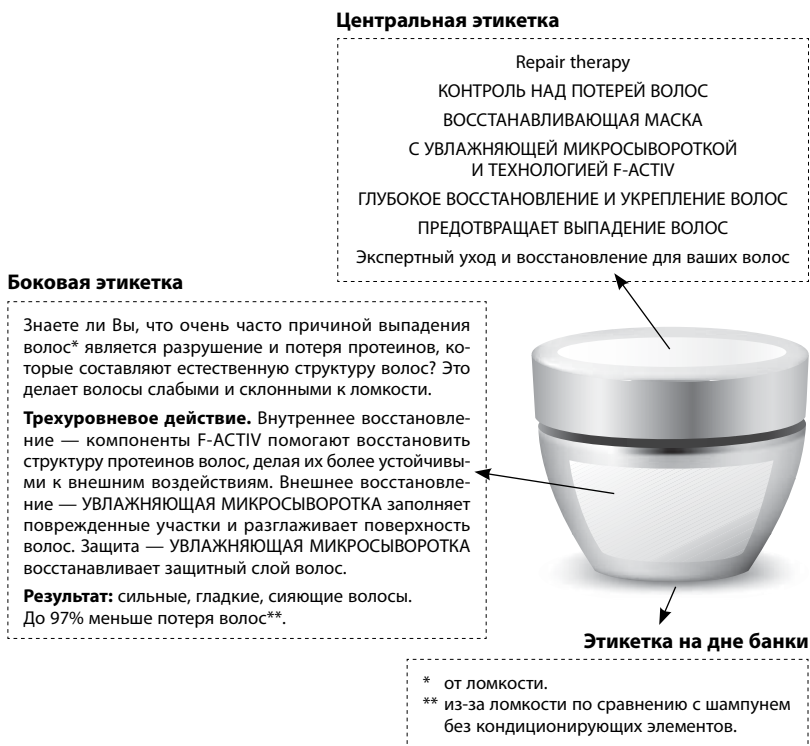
**Центральная этикетка**

Repair therapy

КОНТРОЛЬ НАД ПОТЕРЕЙ ВОЛОС

ВОССТАНАВЛИВАЮЩАЯ МАСКА

С УВЛАЖНЯЮЩЕЙ МИКРОСЫВОРОТКОЙ И ТЕХНОЛОГИЕЙ F-ACTIV

ГЛУБОКОЕ ВОССТАНОВЛЕНИЕ И УКРЕПЛЕНИЕ ВОЛОС

ПРЕДОТВРАЩАЕТ ВЫПАДЕНИЕ ВОЛОС

Экспертный уход и восстановление для ваших волос

**Боковая этикетка**

Знаете ли Вы, что очень часто причиной выпадения волос* является разрушение и потеря протеинов, которые составляют естественную структуру волос? Это делает волосы слабыми и склонными к ломкости.

**Трехуровневое действие.** Внутреннее восстановление — компоненты F-ACTIV помогают восстановить структуру протеинов волос, делая их более устойчивыми к внешним воздействиям. Внешнее восстановление — УВЛАЖНЯЮЩАЯ МИКРОСЫВОРОТКА заполняет поврежденные участки и разглаживает поверхность волос. Защита — УВЛАЖНЯЮЩАЯ МИКРОСЫВОРОТКА восстанавливает защитный слой волос.

**Результат:** сильные, гладкие, сияющие волосы. До 97% меньше потеря волос**.

**Этикетка на дне банки**

* от ломкости.
** из-за ломкости по сравнению с шампунем без кондиционирующих элементов.